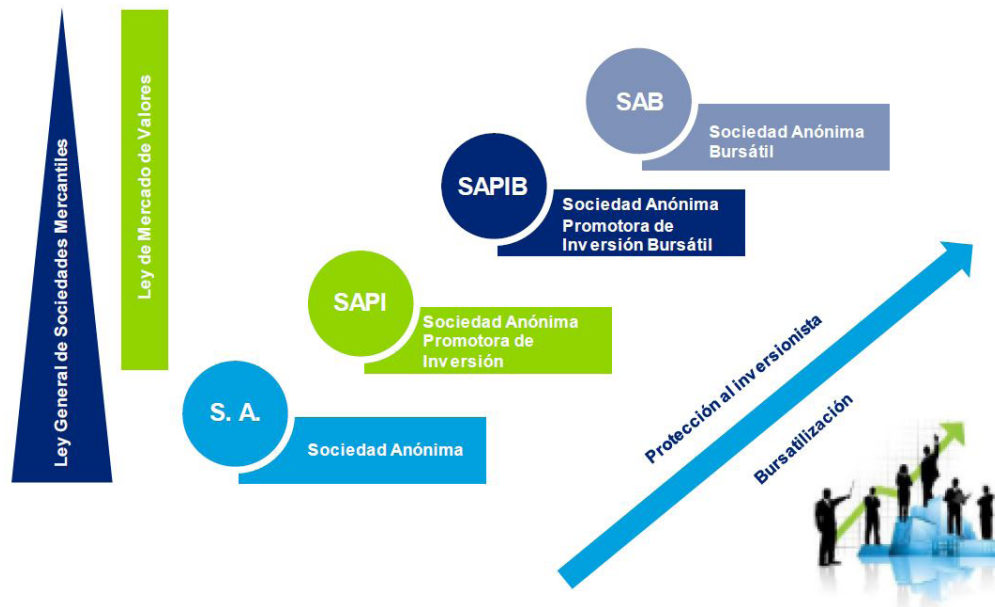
Ley General de Sociedades Mercantiles

Ley de Mercado de Valores

SAB
Sociedad Anónima Bursátil

SAPIB
Sociedad Anónima Promotora de Inversión Bursátil

SAPI
Sociedad Anónima Promotora de Inversión

S. A.
Sociedad Anónima

Protección al inversionista

Bursatilización